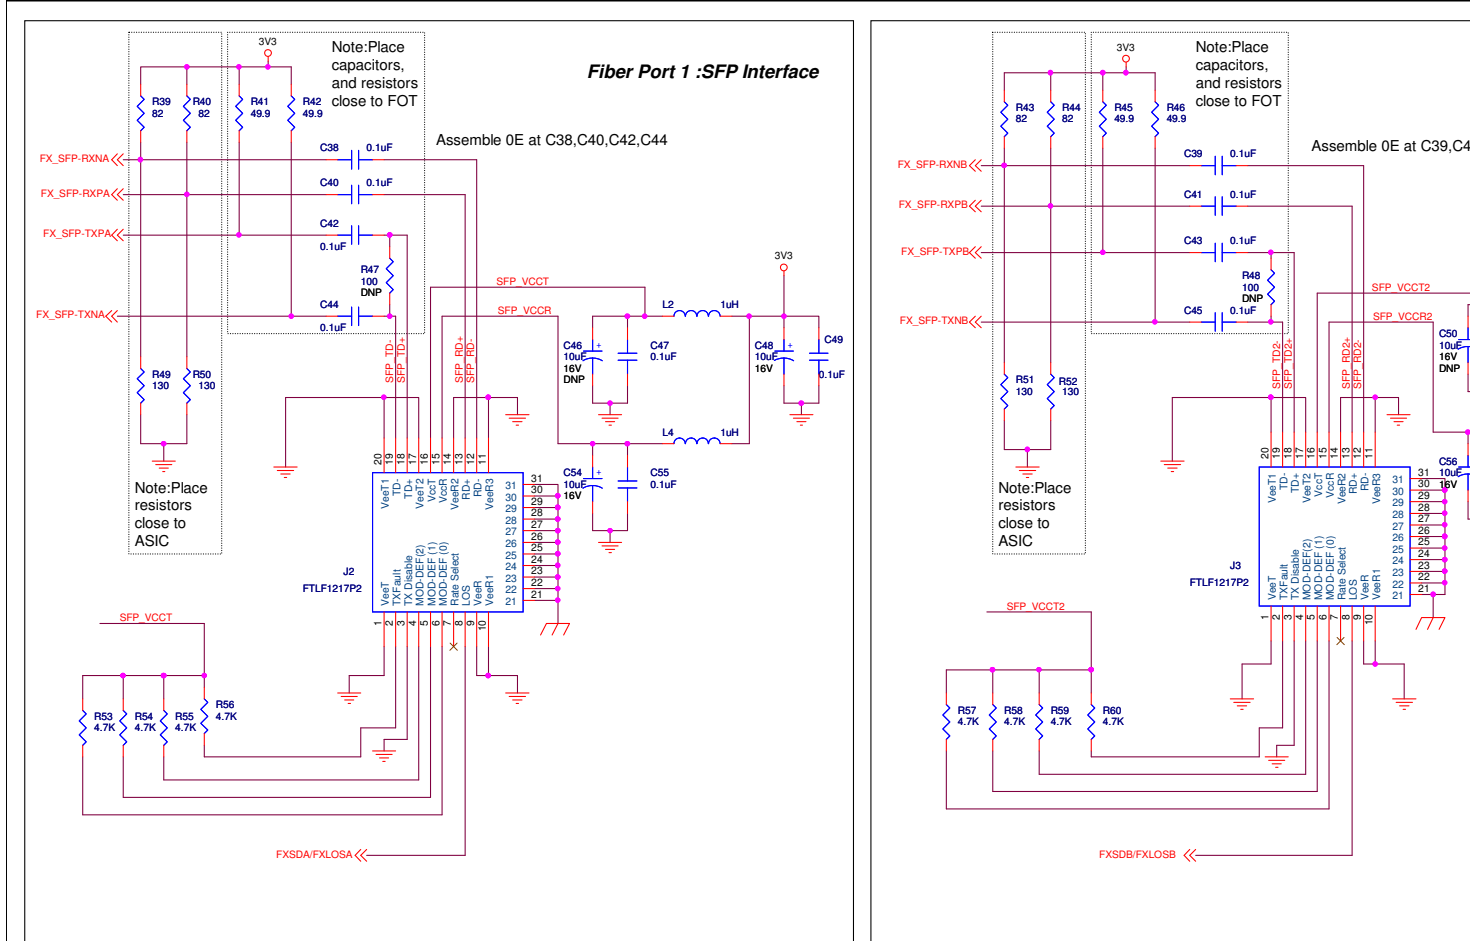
Fiber Port 1 :SFP Interface

3V3

Note:Place capacitors, and resistors close to FOT

R39 82
R40 82
R41 49.9
R42 49.9

Assemble 0E at C38,C40,C42,C44

FX_SFP-RXNA
FX_SFP-RXPA
FX_SFP-TXPA
FX_SFP-TXNA

C38 0.1uF
C40 0.1uF
C42 0.1uF
C44 0.1uF

R47 100 DNP

SFP_VCCT
SFP_VCCR

L2 1uH
L4 1uH

3V3

C46 10uF 16V DNP
C47 0.1uF
C48 10uF 16V
C49 0.1uF
C54 10uF 16V
C55 0.1uF

R49 130
R50 130

Note:Place resistors close to ASIC

SFP_TD-
SFP_TD+
SFP_RD+
SFP_RD-

20 19 18 17 16 15 14 13 12 11
VeeT1 TD- TD+ VeeT2 VccT VccR VeeR2 RD+ RD- VeeR3
31 30 29 28 27 26 25 24 23 22 21
J2
FTLF1217P2
VeeT TX Fault TX Disable MOD-DEF(2) MOD-DEF(1) MOD-DEF(0) Rate Select LOS VeeR VeeR1
1 2 3 4 5 6 7 8 9 10

SFP_VCCT

R53 4.7K
R54 4.7K
R55 4.7K
R56 4.7K

FXSDA/FXLOSA

3V3

Note:Place capacitors, and resistors close to FOT

R43 82
R44 82
R45 49.9
R46 49.9

Assemble 0E at C39,C4

FX_SFP-RXNB
FX_SFP-RXPB
FX_SFP-TXPB
FX_SFP-TXNB

C39 0.1uF
C41 0.1uF
C43 0.1uF
C45 0.1uF

R48 100 DNP

SFP_VCCT2
SFP_VCCR2

C50 10uF 16V DNP
C56 10uF 16V

R51 130
R52 130

Note:Place resistors close to ASIC

SFP_TD2-
SFP_TD2+
SFP_RD2+
SFP_RD2-

20 19 18 17 16 15 14 13 12 11
VeeT1 TD- TD+ VeeT2 VccT VccR VeeR2 RD+ RD- VeeR3
31 30 29 28 27 26 25 24 23 22 21
J3
FTLF1217P2
VeeT TXFault TX Disable MOD-DEF(2) MOD-DEF(1) MOD-DEF(0) Rate Select LOS VeeR VeeR1
1 2 3 4 5 6 7 8 9 10

SFP_VCCT2

R57 4.7K
R58 4.7K
R59 4.7K
R60 4.7K

FXSDB/FXLOSB